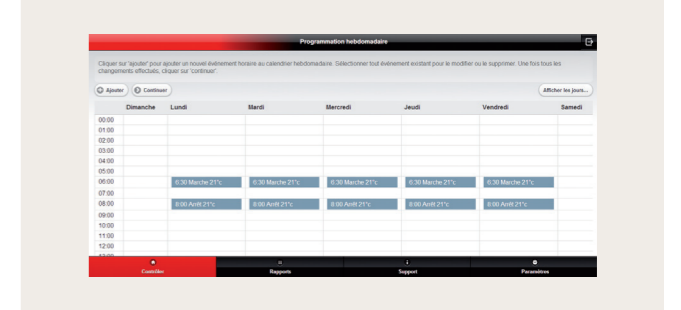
Programmation hebdomadaire

Cliquer sur 'ajouter' pour ajouter un nouvel évènement horaire au calendrier hebdomadaire. Sélectionner tout évènement existant pour le modifier ou le supprimer. Une fois tous les changements effectués, cliquer sur 'continue'.

Ajouter | Continuer | Afficher les jours...

| | Dimanche | Lundi | Mardi | Mercredi | Jeudi | Vendredi | Samedi |
|---|---|---|---|---|---|---|---|
| 00:00 | | | | | | | |
| 01:00 | | | | | | | |
| 02:00 | | | | | | | |
| 03:00 | | | | | | | |
| 04:00 | | | | | | | |
| 05:00 | | | | | | | |
| 06:00 | | 6:30 Marche 21°c | 6:30 Marche 21°c | 6:30 Marche 21°c | 6:30 Marche 21°c | 6:30 Marche 21°c | |
| 07:00 | | | | | | | |
| 08:00 | | 8:00 Arrêt 21°c | 8:00 Arrêt 21°c | 8:00 Arrêt 21°c | 8:00 Arrêt 21°c | 8:00 Arrêt 21°c | |
| 09:00 | | | | | | | |
| 10:00 | | | | | | | |
| 11:00 | | | | | | | |
| 12:00 | | | | | | | |

Contrôler | Rapports | Support | Paramètres